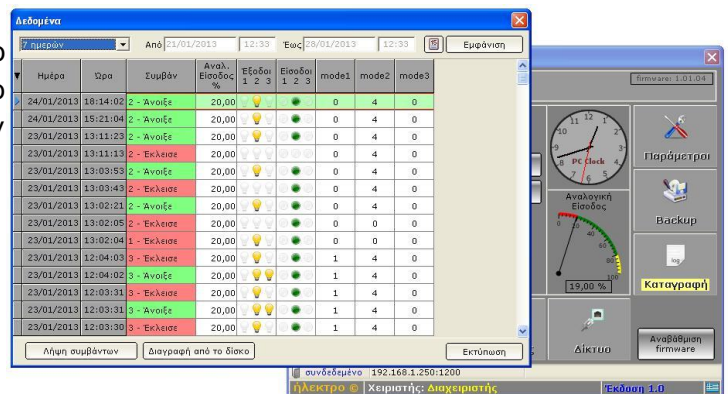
Δεδομένα

7 ημερών
Από 21/01/2013 12:33 Έως 28/01/2013 12:33
Εμφάνιση

| Ημέρα | Ώρα | Συμβάν | Αναλ. Είσοδος % | Έξοδοι 1 2 3 | Είσοδοι 1 2 3 | mode1 | mode2 | mode3 |
|---|---|---|---|---|---|---|---|---|
| 24/01/2013 | 18:14:02 | 2 - Άνοιξε | 20,00 | | | 0 | 4 | 0 |
| 24/01/2013 | 15:21:04 | 2 - Άνοιξε | 20,00 | | | 0 | 4 | 0 |
| 23/01/2013 | 13:11:23 | 2 - Άνοιξε | 20,00 | | | 0 | 4 | 0 |
| 23/01/2013 | 13:11:13 | 2 - Έκλεισε | 20,00 | | | 0 | 4 | 0 |
| 23/01/2013 | 13:03:53 | 2 - Άνοιξε | 20,00 | | | 0 | 4 | 0 |
| 23/01/2013 | 13:03:43 | 2 - Έκλεισε | 20,00 | | | 0 | 4 | 0 |
| 23/01/2013 | 13:02:21 | 2 - Άνοιξε | 20,00 | | | 0 | 4 | 0 |
| 23/01/2013 | 13:02:05 | 2 - Έκλεισε | 20,00 | | | 0 | 4 | 0 |
| 23/01/2013 | 13:02:04 | 1 - Έκλεισε | 20,00 | | | 0 | 0 | 0 |
| 23/01/2013 | 12:04:03 | 3 - Έκλεισε | 20,00 | | | 1 | 4 | 0 |
| 23/01/2013 | 12:04:02 | 3 - Άνοιξε | 20,00 | | | 1 | 4 | 0 |
| 23/01/2013 | 12:03:31 | 3 - Έκλεισε | 20,00 | | | 1 | 4 | 0 |
| 23/01/2013 | 12:03:31 | 3 - Άνοιξε | 20,00 | | | 1 | 4 | 0 |
| 23/01/2013 | 12:03:30 | 3 - Έκλεισε | 20,00 | | | 1 | 4 | 0 |

Λήψη συμβάντων
Διαγραφή από το δίσκο
Εκτύπωση

firmware: 1.01.04
PC Clock
Παράμετροι
Αναλογική Είσοδος
Backup
log
19,00 %
Καταγραφή
Δίκτυο
Αναβάθμιση firmware
συνδεδεμένο 192.168.1.250:1200
ήλεκτρο © Χειριστής: Διαχειριστής
Έκδοση 1.0